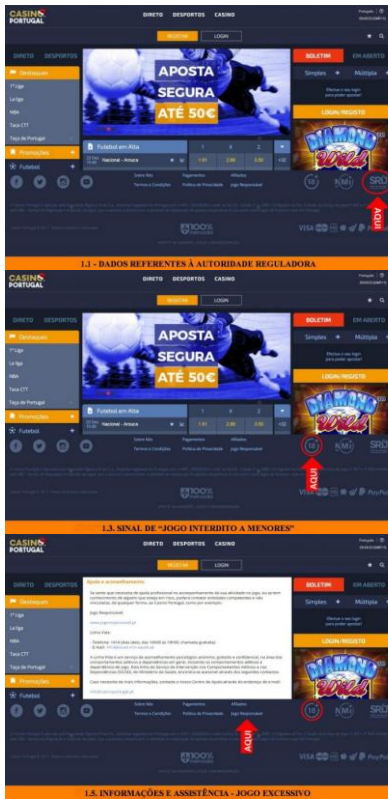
CASINO PORTUGAL

DIRETO DESPORTOS CASINO

REGISTAR LOGIN

DIRETO DESPORTOS

Destaques

1ª Liga

La Liga

NBA

Taça CTT

Taça de Portugal

Promoções

Futebol

APOSTA SEGURA ATÉ 50€

Futebol em Alta

Nacional - Arouca

1.91 2.88 3.50

BOLETIM EM ABERTO

Simples Múltipla

LOGIN/REGISTO

DIAMOND Wild

Sobre Nós Pagamentos Afiliados

Termos e Condições Política de Privacidade Jogo Responsável

AQUI

100% Portugal

VISA PayPal

1.1 - DADOS REFERENTES À AUTORIDADE REGULADORA

CASINO PORTUGAL

DIRETO DESPORTOS CASINO

REGISTAR LOGIN

DIRETO DESPORTOS

Destaques

1ª Liga

La Liga

NBA

Taça CTT

Taça de Portugal

Promoções

Futebol

APOSTA SEGURA ATÉ 50€

Futebol em Alta

Nacional - Arouca

1.91 2.88 3.50

BOLETIM EM ABERTO

Simples Múltipla

LOGIN/REGISTO

DIAMOND Wild

18

Sobre Nós Pagamentos Afiliados

Termos e Condições Política de Privacidade Jogo Responsável

AQUI

100% Portugal

PayPal

1.3. SINAL DE "JOGO INTERDITO A MENORES"

CASINO PORTUGAL

DIRETO DESPORTOS CASINO

REGISTAR LOGIN

DIRETO DESPORTOS

Destaques

1ª Liga

La Liga

NBA

Taça CTT

Taça de Portugal

Promoções

Futebol

Ajuda e aconselhamento

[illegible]

BOLETIM EM ABERTO

Simples Múltipla

LOGIN/REGISTO

DIAMOND Wild

18

Sobre Nós Pagamentos Afiliados

Termos e Condições Política de Privacidade Jogo Responsável

AQUI

100% Portugal

VISA PayPal

1.5. INFORMAÇÕES E ASSISTÊNCIA - JOGO EXCESSIVO